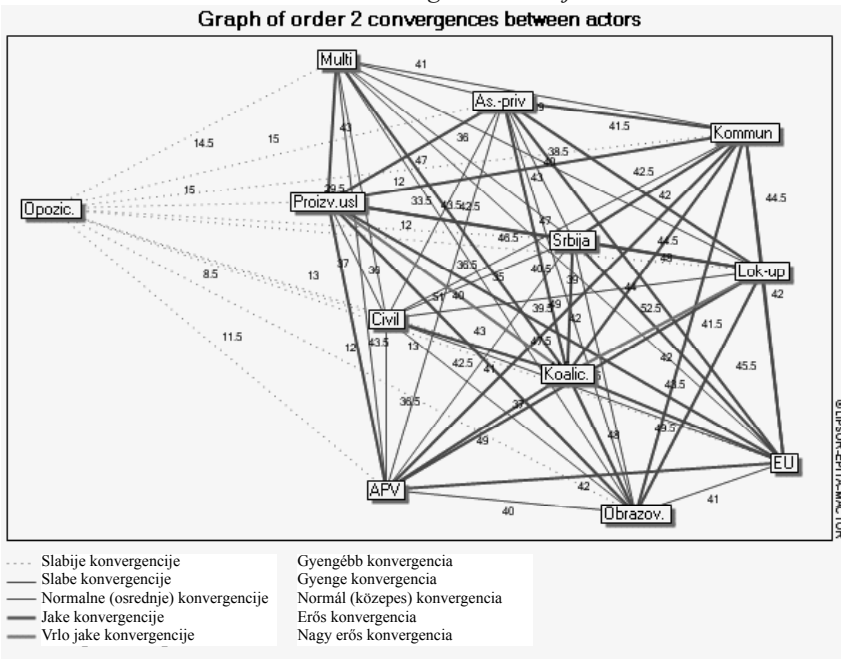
Graph of order 2 convergences between actors

Multi
As.-priv
Kommun
Opozic.
Proizv.usl
Srbija
Lok-up
Civil
Koalic.
EU
APV
Obrazov.

41
39
41.5
14.5
15
43
36
38.5
47
40
42.5
15
12
39.5
33.5
43.5
42.5
43
42
44.5
12
46.5
47
44.5
45
8.5
13
37
39
36.5
35
40.5
39
42
51
40
39.5
49
44
52.5
11.5
12
43.5
13
43
47.5
42
41.5
42.5
41
43.5
45.5
36.5
37
48
49.5
49
42
41
40

©LIPSOR-EPITA-MACTOR

Slabije konvergencije
Slabe konvergencije
Normalne (osrednje) konvergencije
Jake konvergencije
Vrlo jake konvergencije

Gyengébb konvergencia
Gyenge konvergencia
Normál (közepes) konvergencia
Erős konvergencia
Nagy erős konvergencia